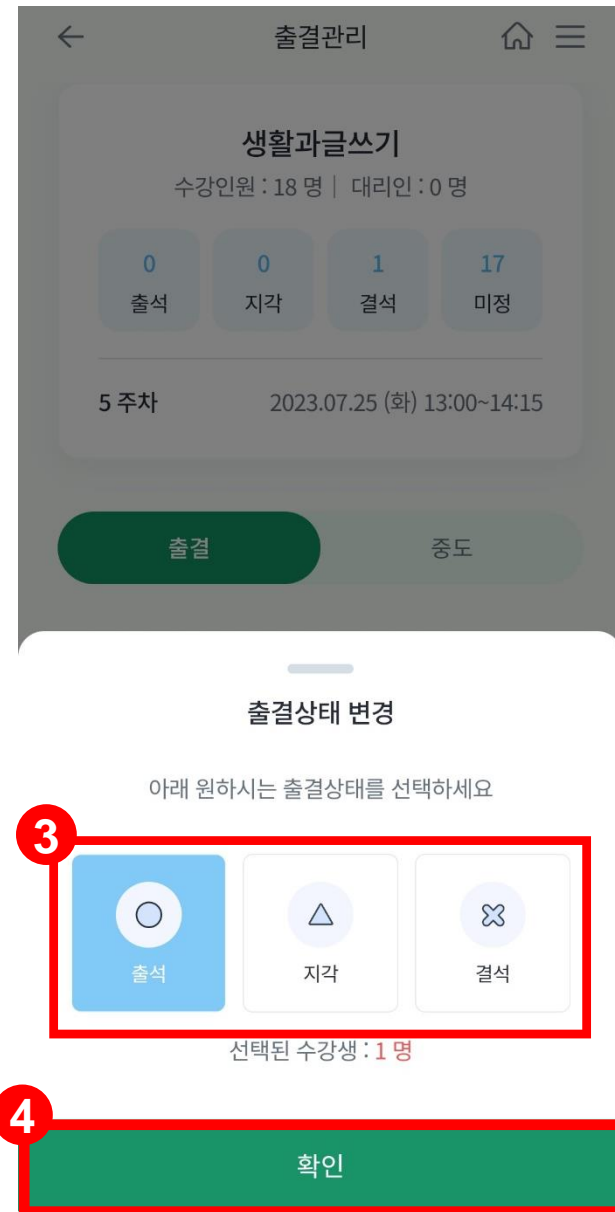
출결관리

생활과글쓰기

수강인원 : 18 명 | 대리인 : 0 명

| 0 | 0 | 1 | 17 |
|---|---|---|---|
| 출석 | 지각 | 결석 | 미정 |

5 주차 2023.07.25 (화) 13:00~14:15

출결

중도

출결상태 변경

아래 원하시는 출결상태를 선택하세요

3

출석

지각

결석

선택된 수강생 : 1 명

4

확인